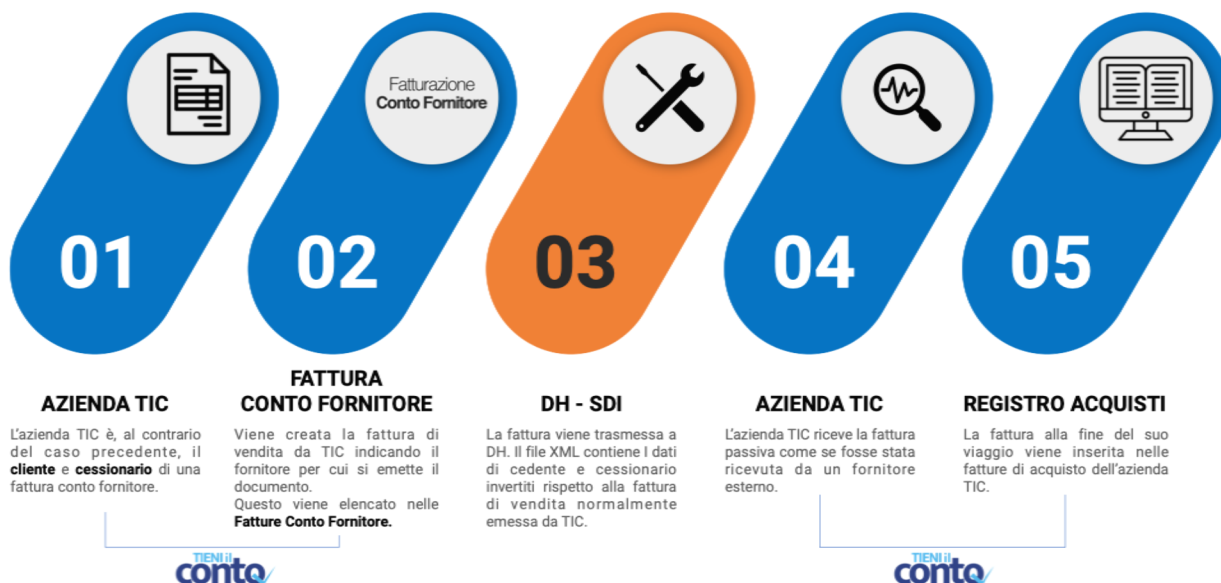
Fatturazione
Conto Fornitore

01

02

03

04

05

AZIENDA TIC

L'azienda TIC è, al contrario del caso precedente, il **cliente** e **cessionario** di una fattura conto fornitore.

FATTURA
CONTO FORNITORE

Viene creata la fattura di vendita da TIC indicando il fornitore per cui si emette il documento.
Questo viene elencato nelle **Fatture Conto Fornitore.**

DH - SDI

La fattura viene trasmessa a DH. Il file XML contiene I dati di cedente e cessionario invertiti rispetto alla fattura di vendita normalmente emessa da TIC.

AZIENDA TIC

L'azienda TIC riceve la fattura passiva come se fosse stata ricevuta da un fornitore esterno.

REGISTRO ACQUISTI

La fattura alla fine del suo viaggio viene inserita nelle fatture di acquisto dell'azienda TIC.

TIENI il
conto

TIENI il
conto